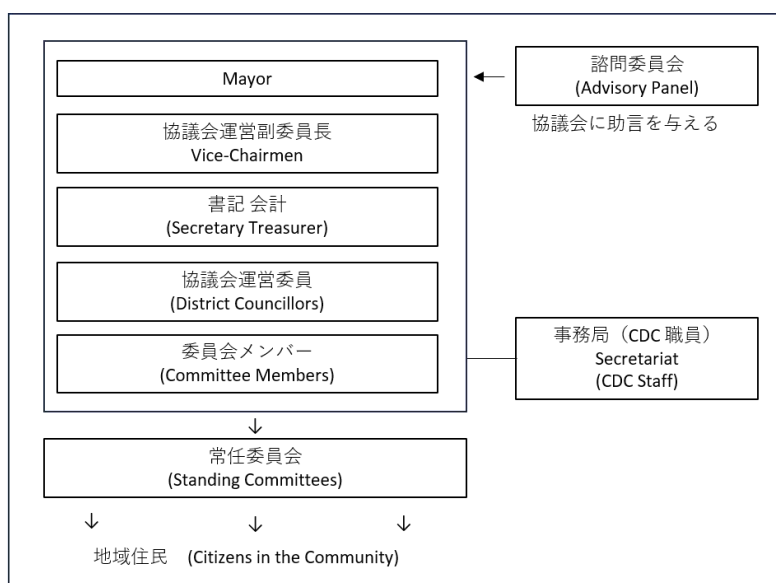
Mayor

協議会運営副委員長
Vice-Chairmen

書記 会計
(Secretary Treasurer)

協議会運営委員
(District Councillors)

委員会メンバー
(Committee Members)

諮問委員会
(Advisory Panel)

協議会に助言を与える

事務局（CDC 職員）
Secretariat
(CDC Staff)

常任委員会
(Standing Committees)

地域住民 (Citizens in the Community)